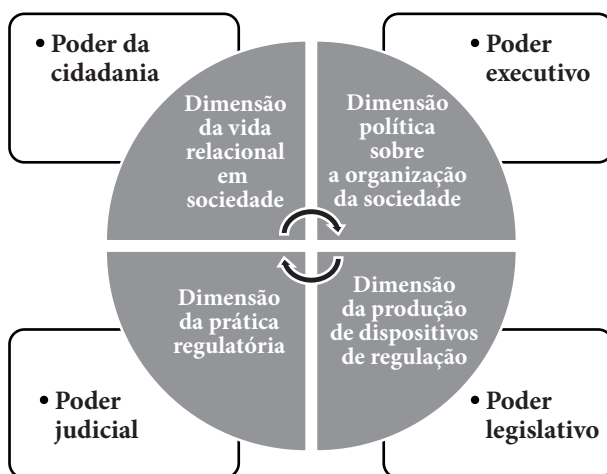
• Poder da cidadania

• Poder executivo

Dimensão da vida relacional em sociedade

Dimensão política sobre a organização da sociedade

Dimensão da prática regulatória

Dimensão da produção de dispositivos de regulação

• Poder judicial

• Poder legislativo